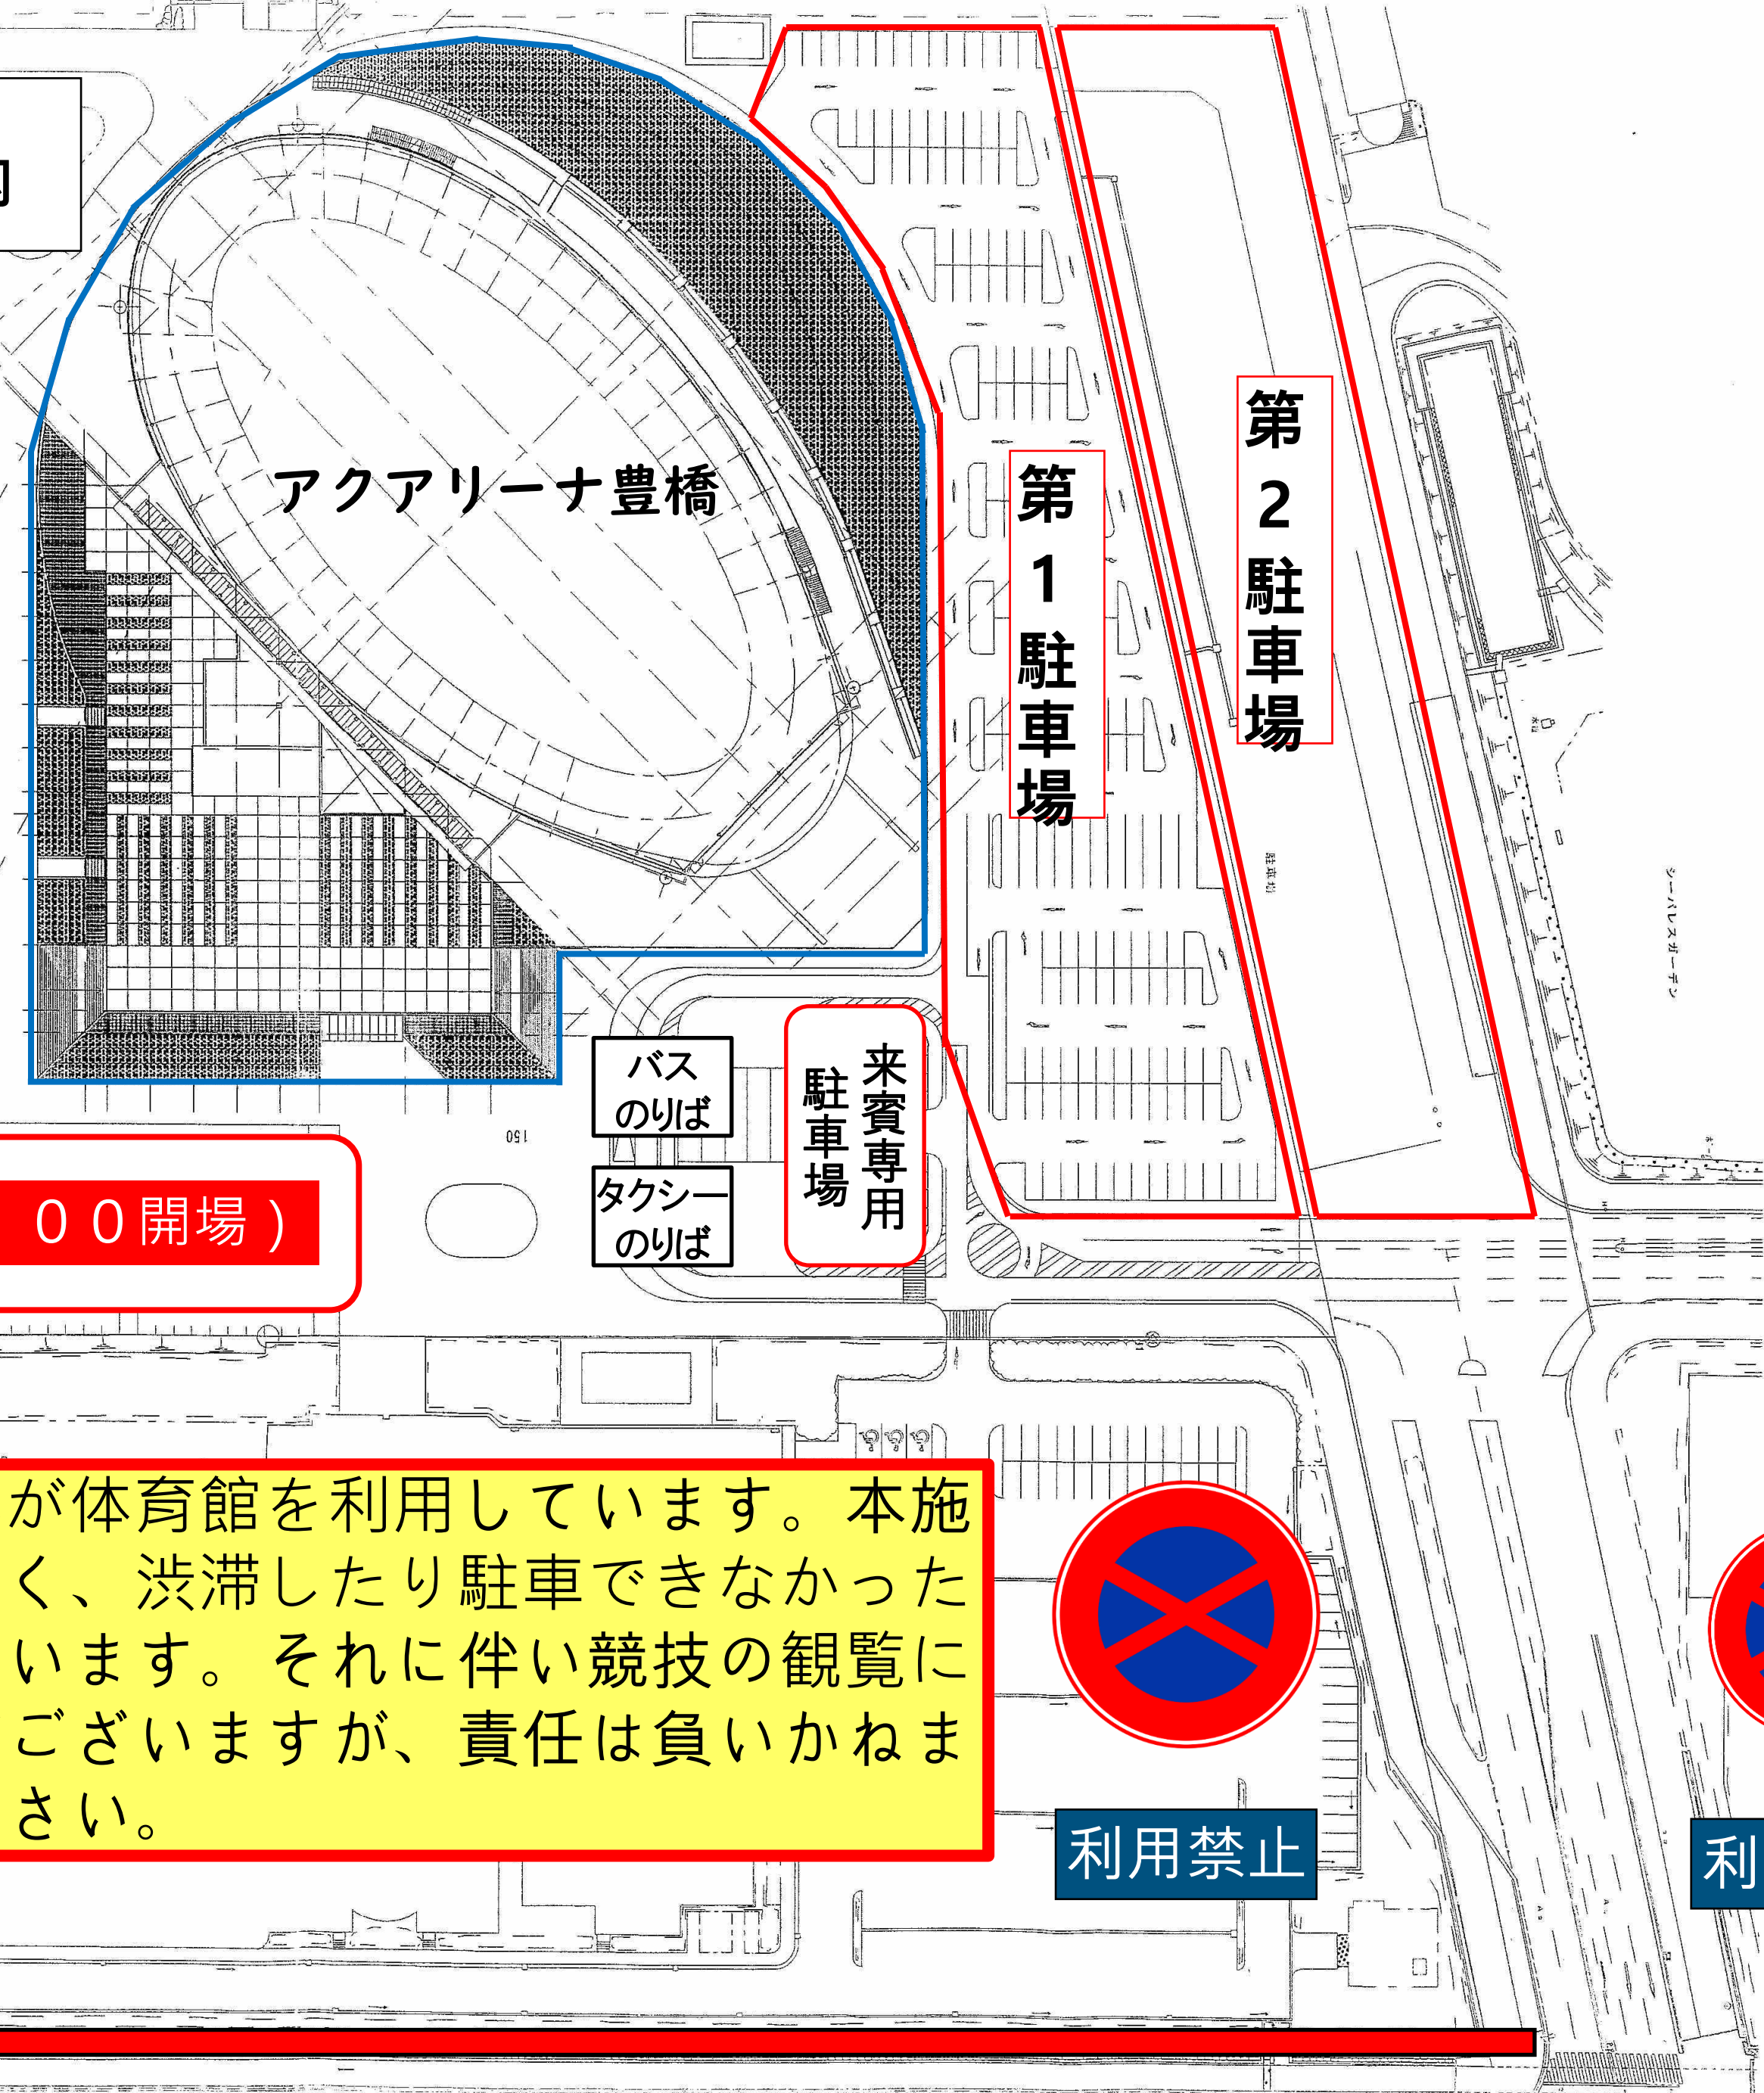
アクアリーナ豊橋

第1駐車場

第2駐車場

駐車場

シーパレスガーデン

バスのりば

タクシーのりば

来賓専用駐車場

150

００開場）

が体育館を利用しています。本施く、渋滞したり駐車できなかったいます。それに伴い競技の観覧にございますが、責任は負いかねまさい。

利用禁止

利